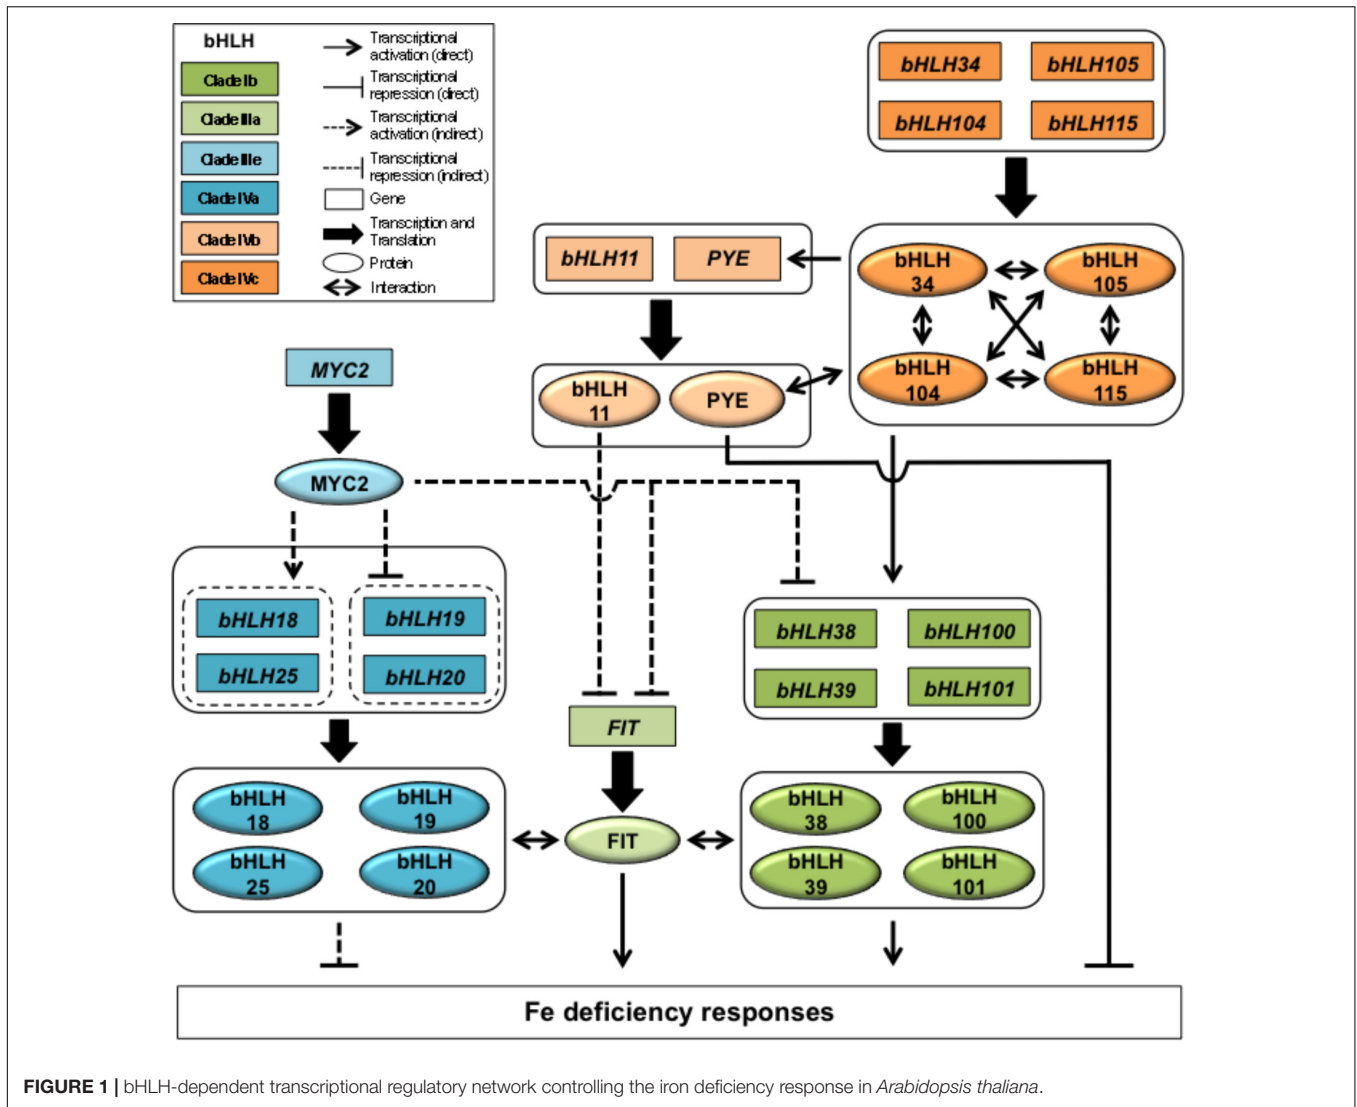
bHLH

Clade Ib

Clade IIIa

Clade IIIe

Clade IVa

Clade IVb

Clade IVc

Transcriptional activation (direct)

Transcriptional repression (direct)

Transcriptional activation (indirect)

Transcriptional repression (indirect)

Gene

Transcription and Translation

Protein

Interaction

bHLH34 bHLH105

bHLH104 bHLH115

bHLH11 PYE

bHLH 34 bHLH 105

bHLH 104 bHLH 115

MYC2

bHLH 11 PYE

MYC2

bHLH18 bHLH19

bHLH25 bHLH20

bHLH38 bHLH100

bHLH39 bHLH101

FIT

bHLH 18 bHLH 19

bHLH 25 bHLH 20

FIT

bHLH 38 bHLH 100

bHLH 39 bHLH 101

Fe deficiency responses

FIGURE 1 | bHLH-dependent transcriptional regulatory network controlling the iron deficiency response in Arabidopsis thaliana.